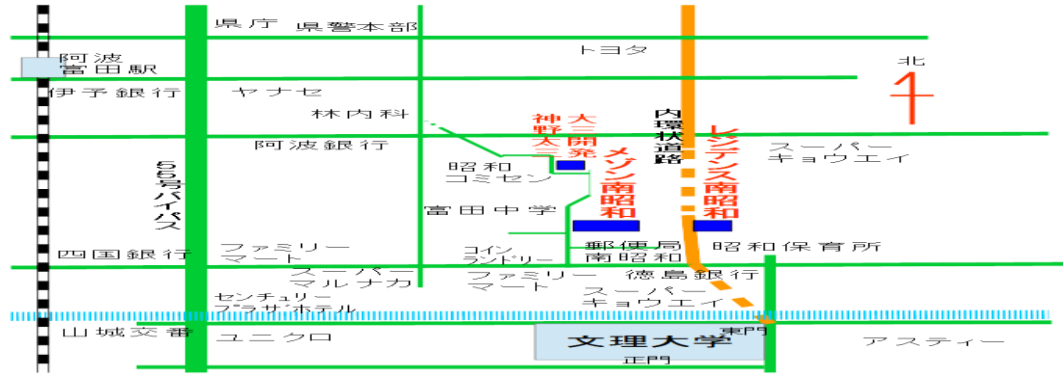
県庁　県警本部

阿波
富田駅

トヨタ

北

伊予銀行　ヤナセ

林内科

大三開発
神野大三

内環状道路

レジデンス南昭和

メゾン南昭和

阿波銀行

スーパー
キョウエイ

昭和
コミセン

55号バイパス

富田中学

四国銀行

ファミリー
マート

コイン
ランドリー

郵便局
南昭和

昭和保育所

スーパー
マルナカ

ファミリー
マート

徳島銀行

センチュリー
プラザホテル

スーパー
キョウエイ

山城交番

ユニクロ

東門

文理大学

正門

アスティー